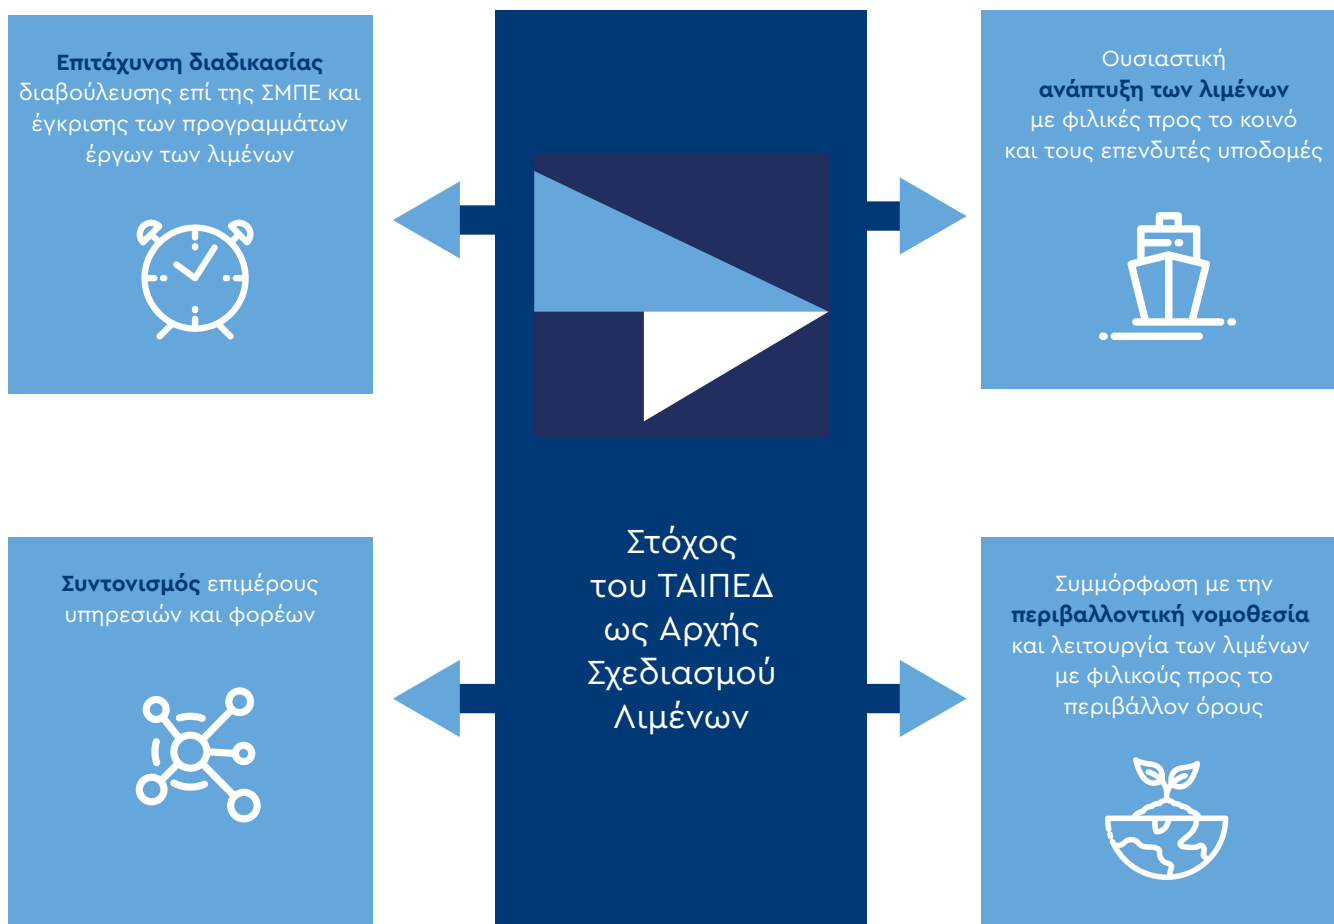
**Επιτάχυνση διαδικασίας** διαβούλευσης επί της ΣΜΠΕ και έγκρισης των προγραμμάτων έργων των λιμένων

Ουσιαστική **ανάπτυξη των λιμένων** με φιλικές προς το κοινό και τους επενδυτές υποδομές

Στόχος του ΤΑΙΠΕΔ ως Αρχής Σχεδιασμού Λιμένων

**Συντονισμός** επιμέρους υπηρεσιών και φορέων

Συμμόρφωση με την **περιβαλλοντική νομοθεσία** και λειτουργία των λιμένων με φιλικούς προς το περιβάλλον όρους